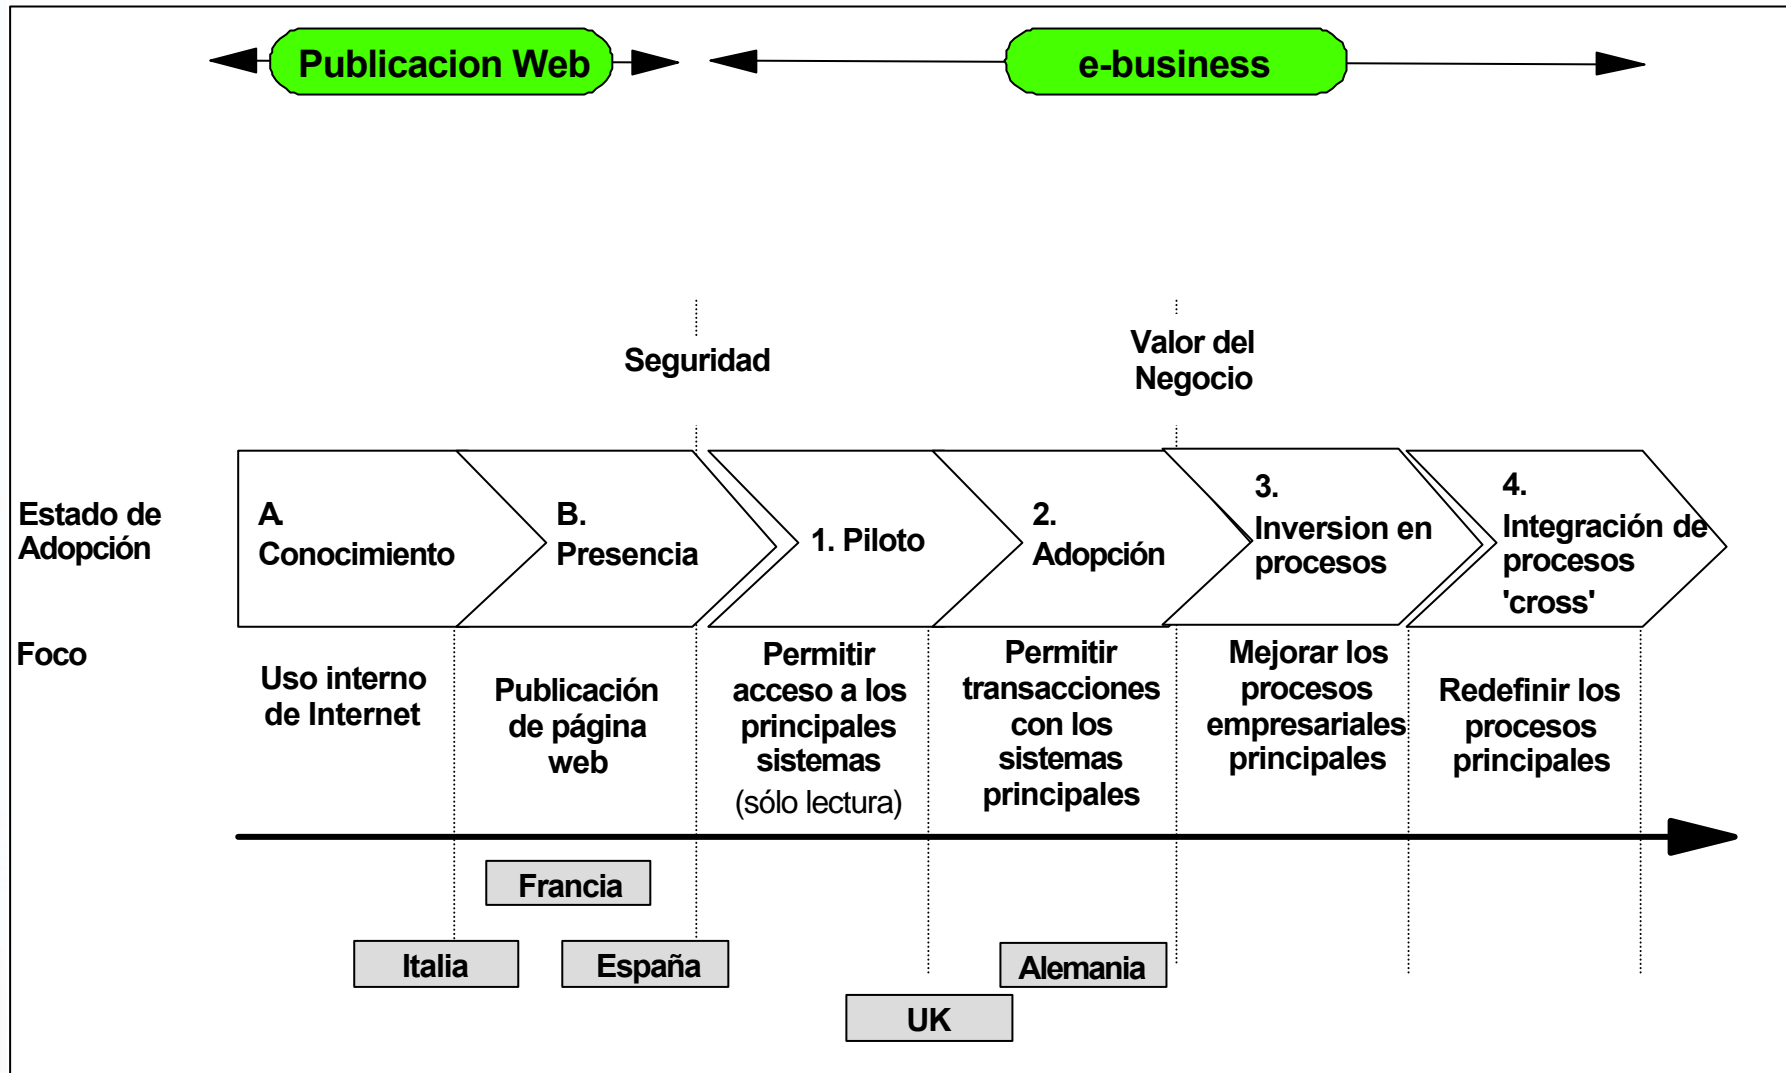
Publicacion Web

e-business

Seguridad

Valor del Negocio

Estado de Adopción

A. Conocimiento

B. Presencia

1. Piloto

2. Adopción

3. Inversion en procesos

4. Integración de procesos 'cross'

Foco

Uso interno de Internet

Publicación de página web

Permitir acceso a los principales sistemas (sólo lectura)

Permitir transacciones con los sistemas principales

Mejorar los procesos empresariales principales

Redefinir los procesos principales

Francia

Italia

España

Alemania

UK